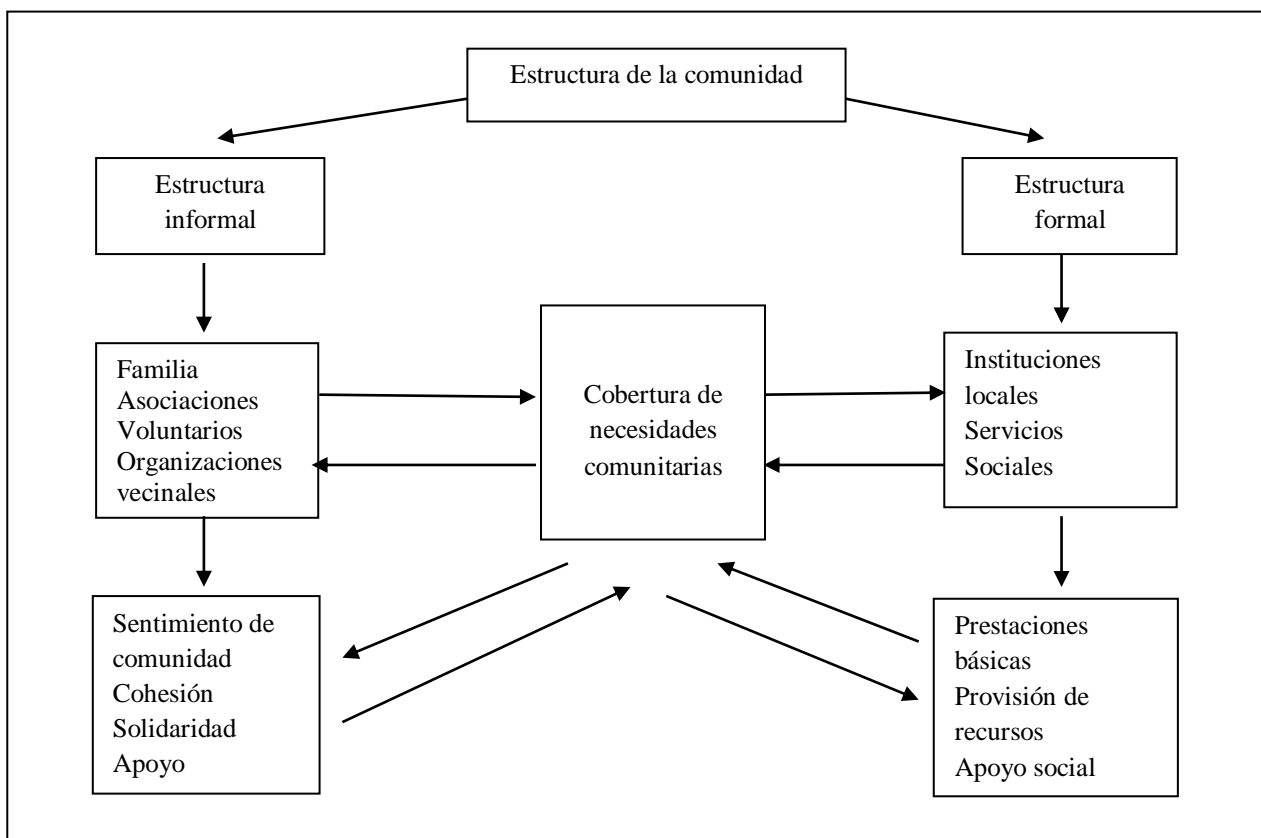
Estructura de la comunidad

Estructura informal

Estructura formal

Familia
Asociaciones
Voluntarios
Organizaciones vecinales

Cobertura de necesidades comunitarias

Instituciones locales
Servicios
Sociales

Sentimiento de comunidad
Cohesión
Solidaridad
Apoyo

Prestaciones básicas
Provisión de recursos
Apoyo social